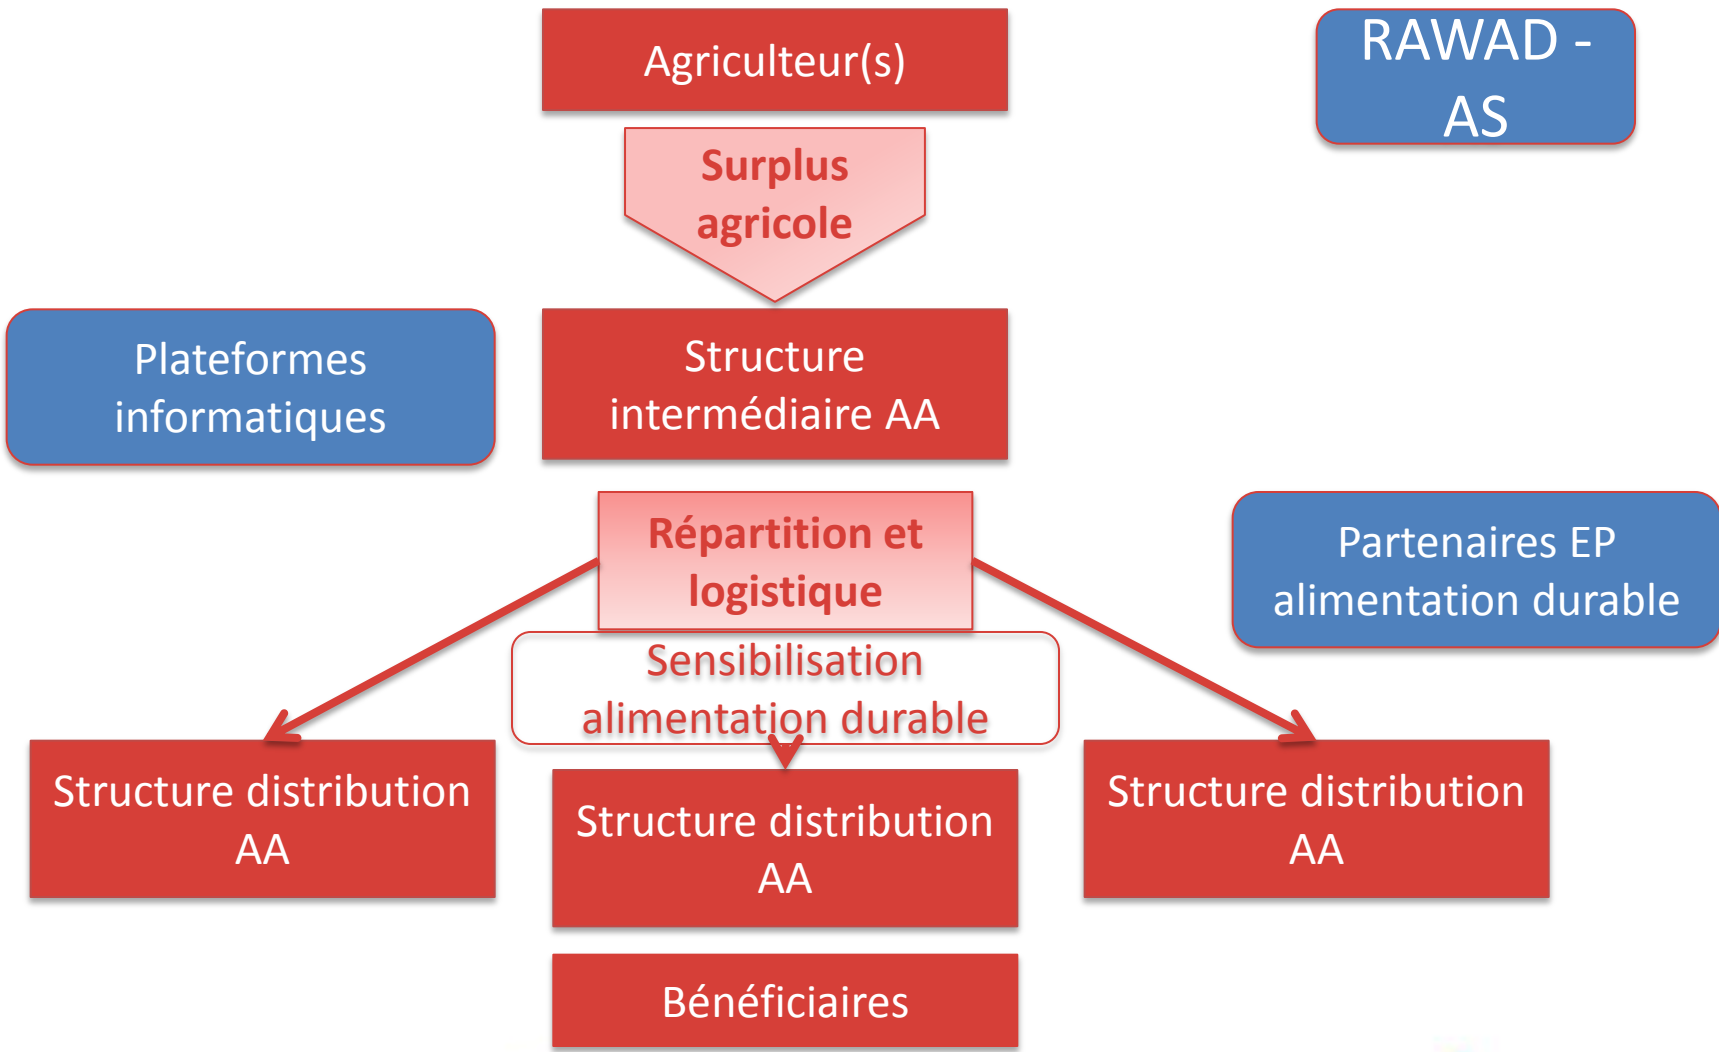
Agriculteur(s)

RAWAD - AS

Surplus agricole

Plateformes informatiques

Structure intermédiaire AA

Répartition et logistique

Partenaires EP alimentation durable

Sensibilisation alimentation durable

Structure distribution AA

Structure distribution AA

Structure distribution AA

Bénéficiaires